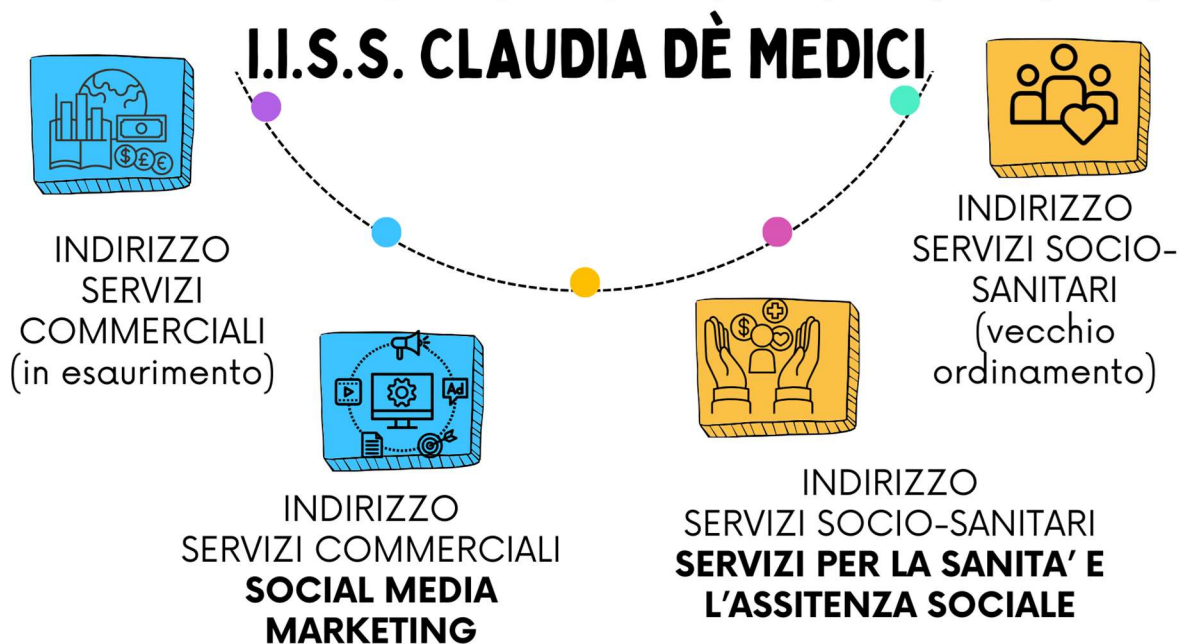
I.I.S.S. CLAUDIA DÈ MEDICI

INDIRIZZO SERVIZI COMMERCIALI (in esaurimento)

Ad

INDIRIZZO SERVIZI COMMERCIALI
**SOCIAL MEDIA MARKETING**

$ £ €

INDIRIZZO SERVIZI SOCIO-SANITARI
**SERVIZI PER LA SANITA' E L'ASSITENZA SOCIALE**

INDIRIZZO SERVIZI SOCIO-SANITARI (vecchio ordinamento)